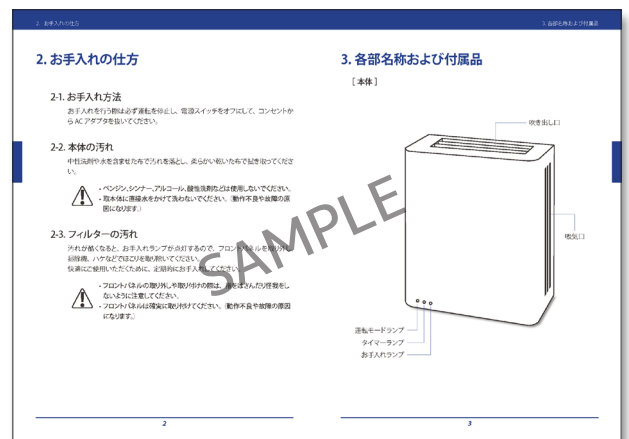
2. お手入れの仕方

3. 各部名称および付属品

2. お手入れの仕方

2-1. お手入れ方法

お手入れを行う際は必ず運転を停止し、電源スイッチをオフにして、コンセントからACアダプタを抜いてください。

2-2. 本体の汚れ

中性洗剤や水を含ませた布で汚れを落とし、柔らかい乾いた布で拭き取ってください。

・ベンジン、シンナー、アルコール、酸性洗剤などは使用しないでください。
・取本体に直接水をかけて洗わないでください。（動作不良や故障の原因になります。）

2-3. フィルターの汚れ

汚れが酷くなると、お手入れランプが点灯するので、フロントパネルを取り外し、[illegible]掃除機、ハケなどでほこりを取り除いてください。
快適にご使用いただくために、定期的にお手入れしてください。

・フロントパネルの取り外しや取り付けの際は、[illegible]をはさんだり怪我をしないように注意してください。
・フロントパネルは確実に取り付けてください。（動作不良や故障の原因になります。）

2

SAMPLE

3. 各部名称および付属品

［ 本体 ］

吹き出し口

吸気口

運転モードランプ

タイマーランプ

お手入れランプ

3